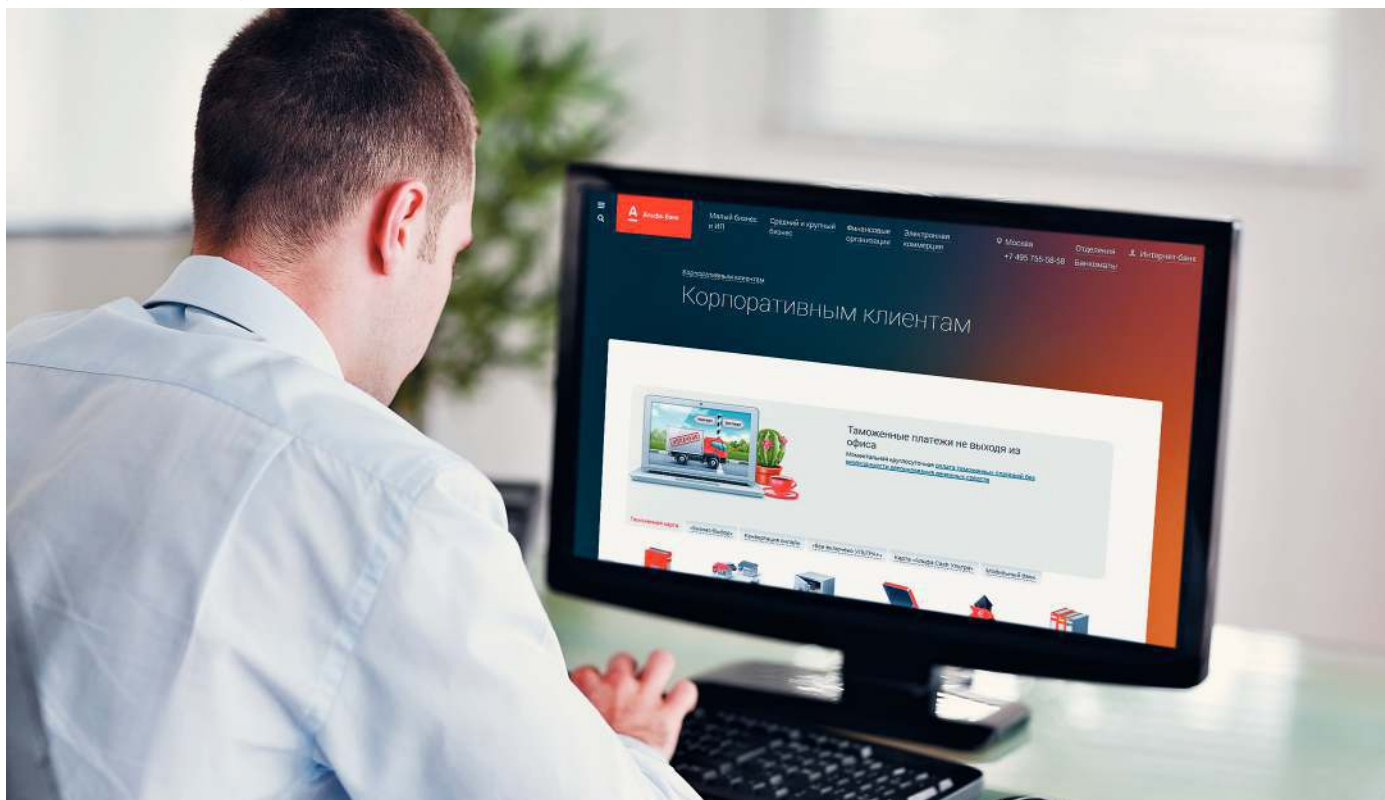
Альфа-Банк

Малый бизнес и ИП

Средний и крупный бизнес

Финансовые организации

Электронная коммерция

Москва
+7 495 755-58-58

Отделения
Банкоматы

Интернет-банк

Корпоративным клиентам

Корпоративным клиентам

Таможенные платежи не выходя из офиса

Моментальная круглосуточная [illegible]

Таможенная карта

«Бизнес-Выбор»

Конвертация онлайн

«Всё включено УЛЬТРА»

Карта «Альфа-Cash Увлечения»

Мобильный банк